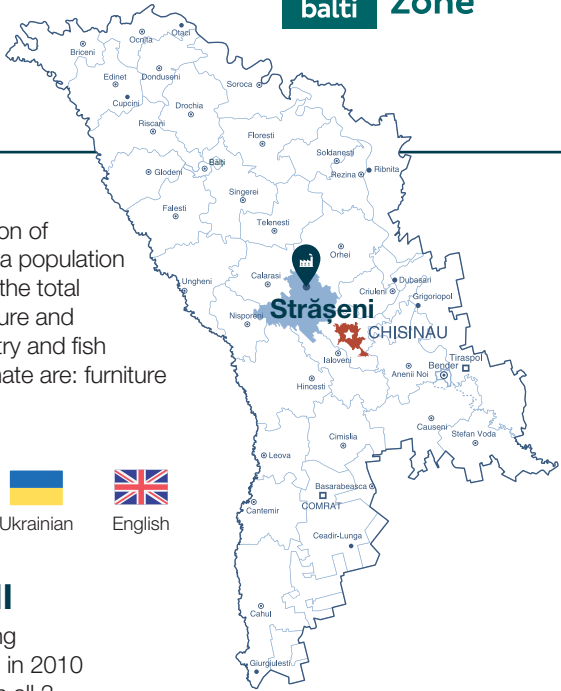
balti Zone

Otaci
Briceni
Ocnita
Edinet
Donduseni
Soroca
Cupcini
Drochia
Riscani
Floresti
Soldanesti
Balti
Glodeni
Rezina
Ribnita
Singerei
Falesti
Telenesti
Orhei
Ungheni
Calarasi
Dubasari
Criuleni
Grigoriopol
Strășeni
Nisporeni
CHISINAU
Ialoveni
Tiraspol
Anenii Noi
Bender
Hincesti
Causeni
Stefan Voda
Cimislia
Leova
Basarabeasca
COMRAT
Cantemir
Ceadir-Lunga
Cahul
Giurgiulesti

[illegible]on of
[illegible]a population
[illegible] the total
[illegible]ure and
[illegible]try and fish
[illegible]nate are: furniture

Ukrainian
English

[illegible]l
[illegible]ng
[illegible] in 2010
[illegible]